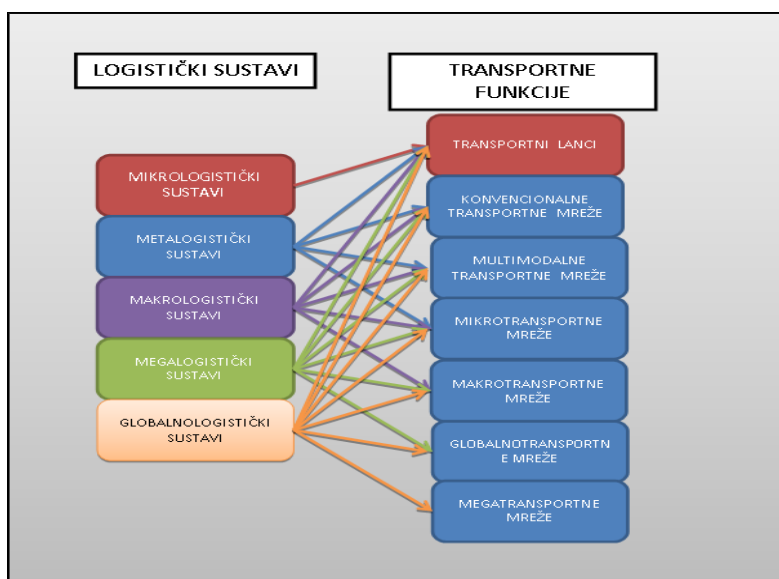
LOGISTIČKI SUSTAVI

TRANSPORTNE FUNKCIJE

MIKROLOGISTIČKI SUSTAVI

METALOGISTIČKI SUSTAVI

MAKROLOGISTIČKI SUSTAVI

MEGALOGISTIČKI SUSTAVI

GLOBALNOLOGISTIČKI SUSTAVI

TRANSPORTNI LANCI

KONVENCIONALNE TRANSPORTNE MREŽE

MULTIMODALNE TRANSPORTNE MREŽE

MIKROTRANSPORTNE MREŽE

MAKROTRANSPORTNE MREŽE

GLOBALNOTRANSPORTN E MREŽE

MEGATRANSPORTNE MREŽE